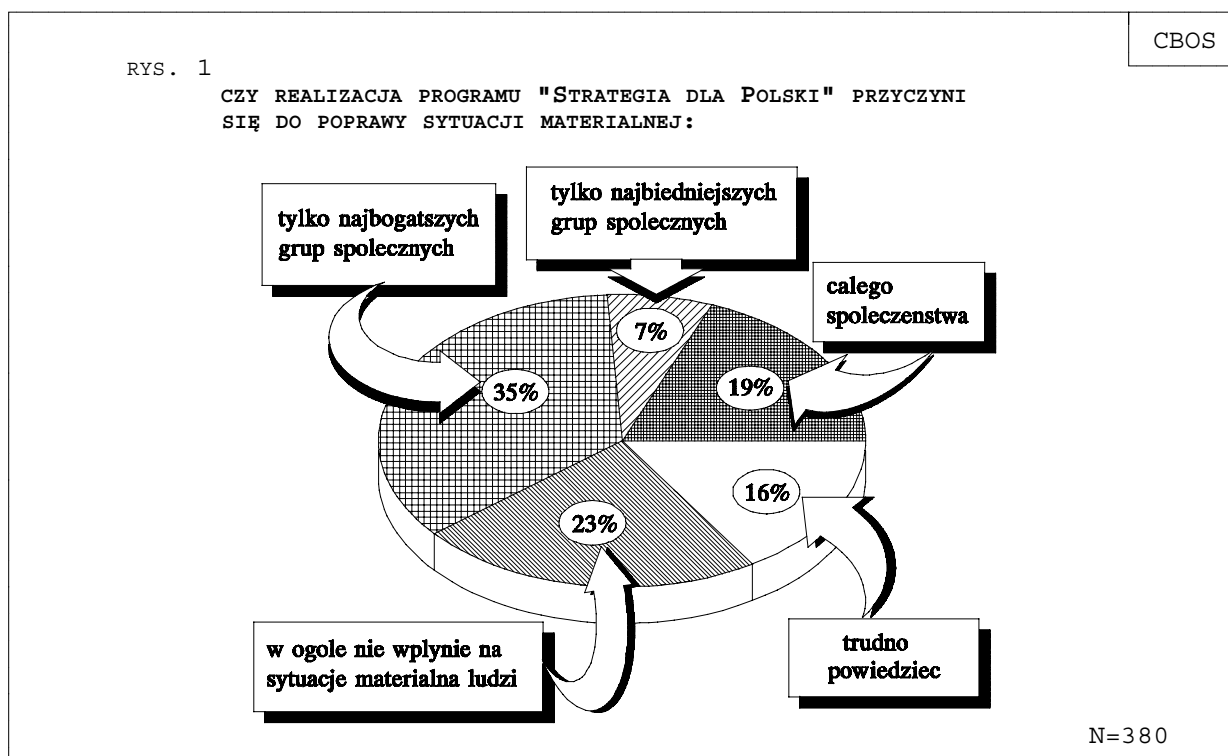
CBOS

RYS. 1

CZY REALIZACJA PROGRAMU "STRATEGIA DLA POLSKI" PRZYCZYNI SIĘ DO POPRAWY SYTUACJI MATERIALNEJ:

tylko najbogatszych grup spolecznych

tylko najbiedniejszych grup spolecznych

calego spoleczenstwa

7%

35%

19%

16%

23%

w ogole nie wplynie na sytuacje materialna ludzi

trudno powiedziec

N=380